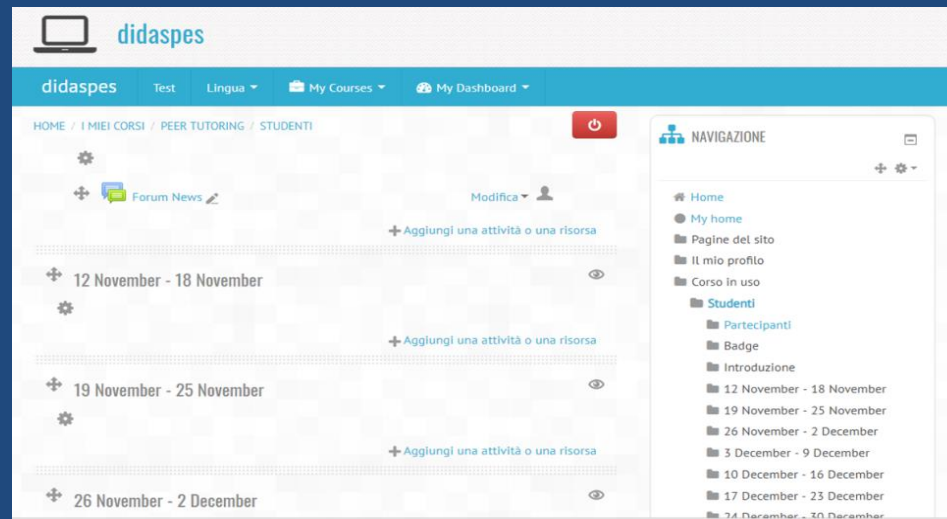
didaspes

didaspes Test Lingua My Courses My Dashboard

HOME / I MIEI CORSI / PEER TUTORING / STUDENTI

Forum News

Modifica

Aggiungi una attività o una risorsa

12 November - 18 November

Aggiungi una attività o una risorsa

19 November - 25 November

Aggiungi una attività o una risorsa

26 November - 2 December

NAVIGAZIONE

Home
My home
Pagine del sito
Il mio profilo
Corso in uso
Studenti
Partecipanti
Badge
Introduzione
12 November - 18 November
19 November - 25 November
26 November - 2 December
3 December - 9 December
10 December - 16 December
17 December - 23 December
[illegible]